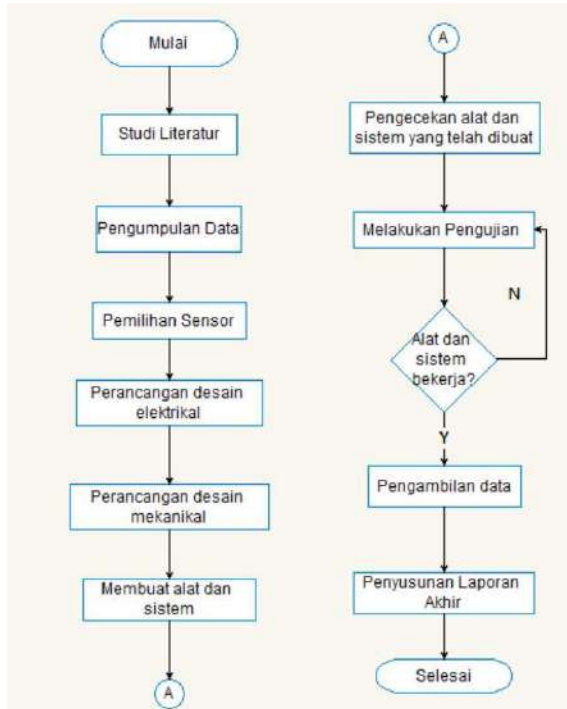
Mulai

Studi Literatur

Pengumpulan Data

Pemilihan Sensor

Perancangan desain elektrikal

Perancangan desain mekanikal

Membuat alat dan sistem

A

A

Pengecekan alat dan sistem yang telah dibuat

Melakukan Pengujian

N

Alat dan sistem bekerja?

Y

Pengambilan data

Penyusunan Laporan Akhir

Selesai